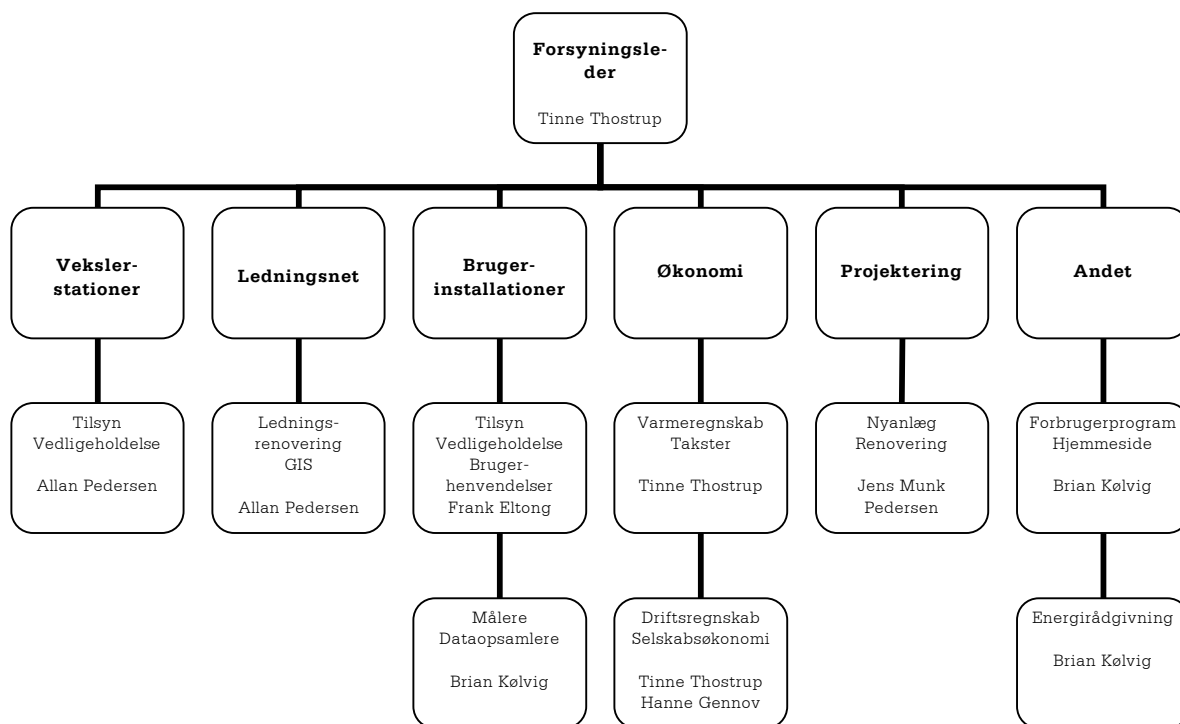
Forsyningsleder

Tinne Thostrup

Veksler-stationer

Tilsyn
Vedligeholdelse

Allan Pedersen

Ledningsnet

Ledningsrenovering
GIS

Allan Pedersen

Bruger-installationer

Tilsyn
Vedligeholdelse
Brugerhenvendelser
Frank Eltong

Målere
Dataopsamlere

Brian Kølvig

Økonomi

Varmeregnskab
Takster

Tinne Thostrup

Driftsregnskab
Selskabsøkonomi

Tinne Thostrup
Hanne Gennov

Projektering

Nyanlæg
Renovering

Jens Munk
Pedersen

Andet

Forbrugerprogram
Hjemmeside

Brian Kølvig

Energirådgivning

Brian Kølvig